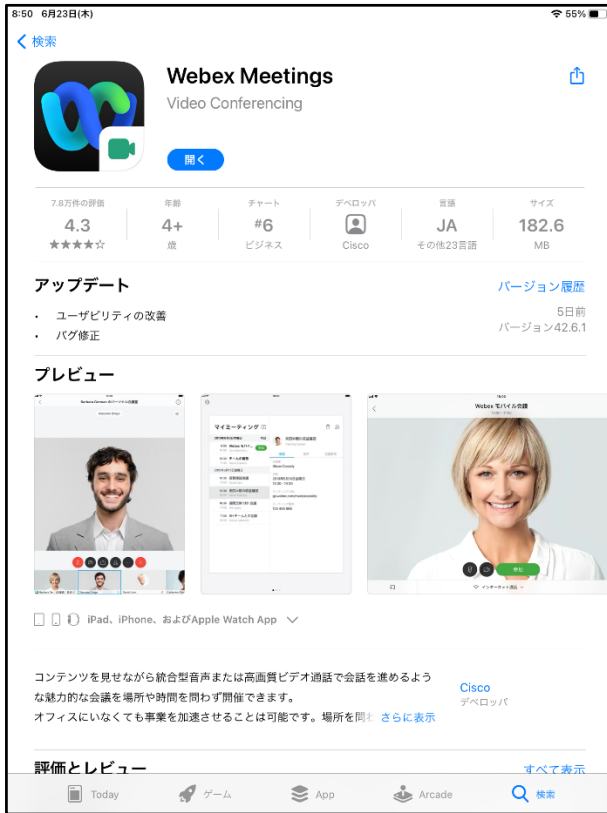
8:50 6月23日(木)
55%

< 検索

Webex Meetings
Video Conferencing
開く

| 7.8万件の評価 | 年齢 | チャート | デベロッパ | 言語 | サイズ |
|---|---|---|---|---|---|
| 4.3 | 4+ | #6 | | JA | 182.6 |
| ★★★★☆ | 歳 | ビジネス | Cisco | その他23言語 | MB |

アップデート
バージョン履歴
• ユーザビリティの改善
• バグ修正
5日前
バージョン42.6.1

プレビュー

マイミーティング

Webex モバイル会議

iPad、iPhone、およびApple Watch App

コンテンツを見せながら統合型音声または高画質ビデオ通話で会話を進めるような魅力的な会議を場所や時間を問わず開催できます。
オフィスにいなくても事業を加速させることは可能です。場所を問わ さらに表示
Cisco
デベロッパ

評価とレビュー
すべて表示

Today ゲーム App Arcade 検索